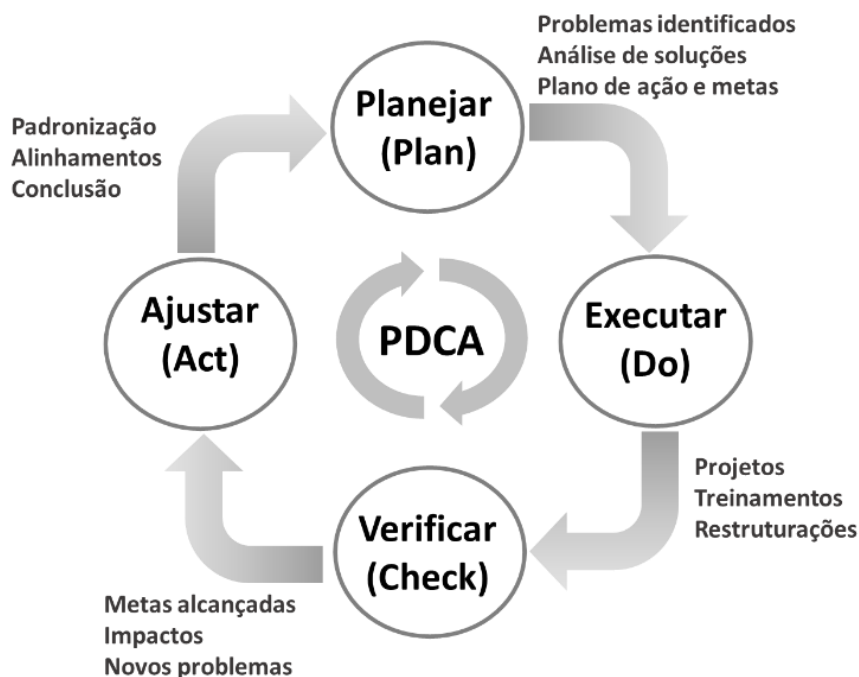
Planejar
(Plan)

Problemas identificados
Análise de soluções
Plano de ação e metas

Padronização
Alinhamentos
Conclusão

Ajustar
(Act)

PDCA

Executar
(Do)

Projetos
Treinamentos
Restruturações

Verificar
(Check)

Metas alcançadas
Impactos
Novos problemas